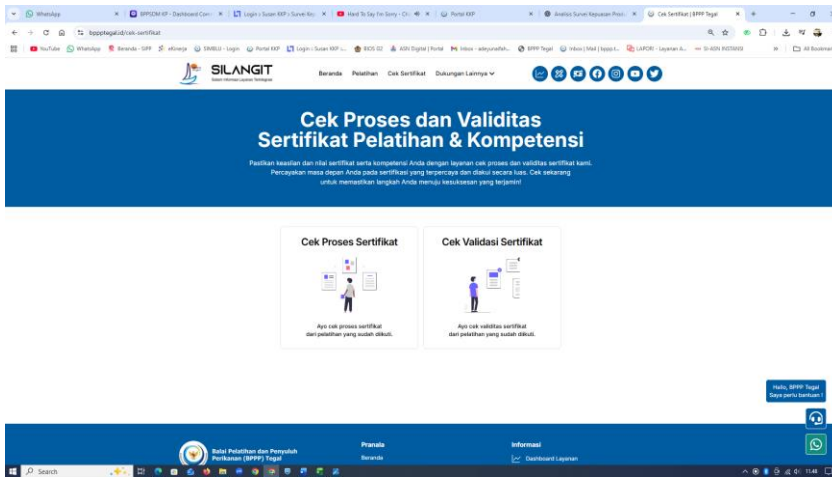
WhatsApp | BPPIZM KP - Dashboard Com | Login : Susan KKP | Survei Kep | Hard To Say I'm Sorry - Ch | Portal KKP | Analisis Survei Kepuasan Pros | Cek Sertifikat | BPPP Tegal

bppptegal.id/cek-sertifikat

YouTube | WhatsApp | Beranda - GIFF | eKinerja | SIMBLU - Login | Portal KKP | Login : Susan KKP | BIOS 02 | ASN Digital | Portal | Inbox - adeyunelleh | BPPP Tegal | Inbox | Mail | bppp.t | LAPOR! - Layanan A | SI-ASN INSTANSI | All Bookmarks

SILANGIT
Sistem Informasi Layanan Terintegrasi

Beranda Pelatihan Cek Sertifikat Dukungan Lainnya

Cek Proses dan Validitas Sertifikat Pelatihan & Kompetensi

Pastikan keaslian dan nilai sertifikat serta kompetensi Anda dengan layanan cek proses dan validitas sertifikat kami. Percayakan masa depan Anda pada sertifikasi yang terpercaya dan diakui secara luas. Cek sekarang untuk memastikan langkah Anda menuju kesuksesan yang terjamin!

Cek Proses Sertifikat

Ayo cek proses sertifikat dari pelatihan yang sudah diikuti.

Cek Validasi Sertifikat

Ayo cek validitas sertifikat dari pelatihan yang sudah diikuti.

Hallo, BPPP Tegal
Saya perlu bantuan !

Balai Pelatihan dan Penyuluh Perikanan (BPPP) Tegal

Pranala

Beranda

Informasi

Dashboard Layanan

Search

11:46